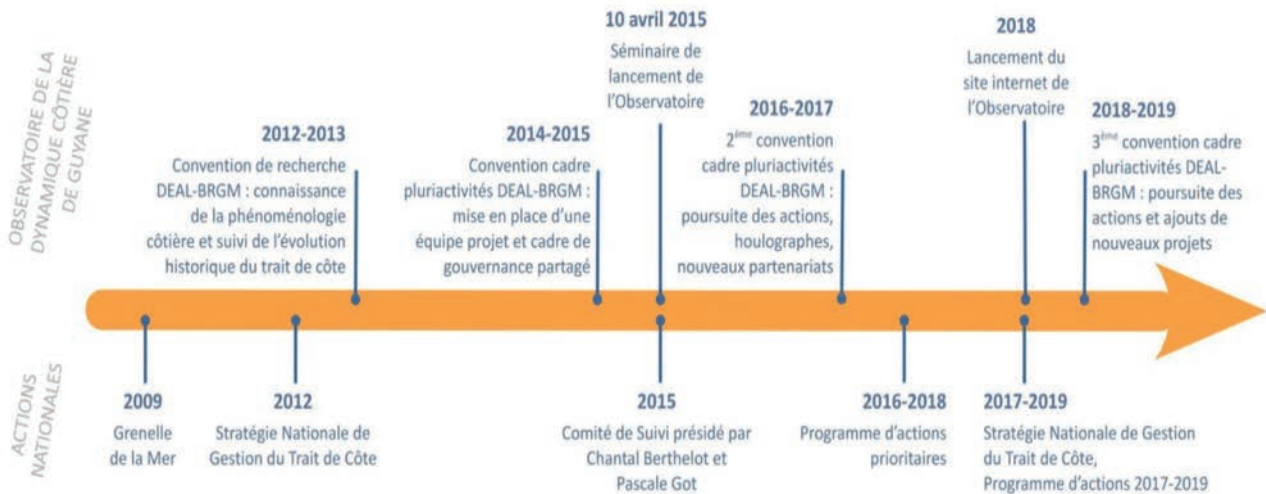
OBSERVATOIRE DE LA DYNAMIQUE CÔTIÈRE DE GUYANE

2012-2013
Convention de recherche DEAL-BRGM : connaissance de la phénoménologie côtière et suivi de l'évolution historique du trait de côte

2014-2015
Convention cadre pluriactivités DEAL-BRGM : mise en place d'une équipe projet et cadre de gouvernance partagé

10 avril 2015
Séminaire de lancement de l'Observatoire

2016-2017
2$^{ème}$ convention cadre pluriactivités DEAL-BRGM : poursuite des actions, houlographes, nouveaux partenariats

2018
Lancement du site internet de l'Observatoire

2018-2019
3$^{ème}$ convention cadre pluriactivités DEAL-BRGM : poursuite des actions et ajouts de nouveaux projets

ACTIONS NATIONALES

2009
Grenelle de la Mer

2012
Stratégie Nationale de Gestion du Trait de Côte

2015
Comité de Suivi présidé par Chantal Berthelot et Pascale Got

2016-2018
Programme d'actions prioritaires

2017-2019
Stratégie Nationale de Gestion du Trait de Côte, Programme d'actions 2017-2019